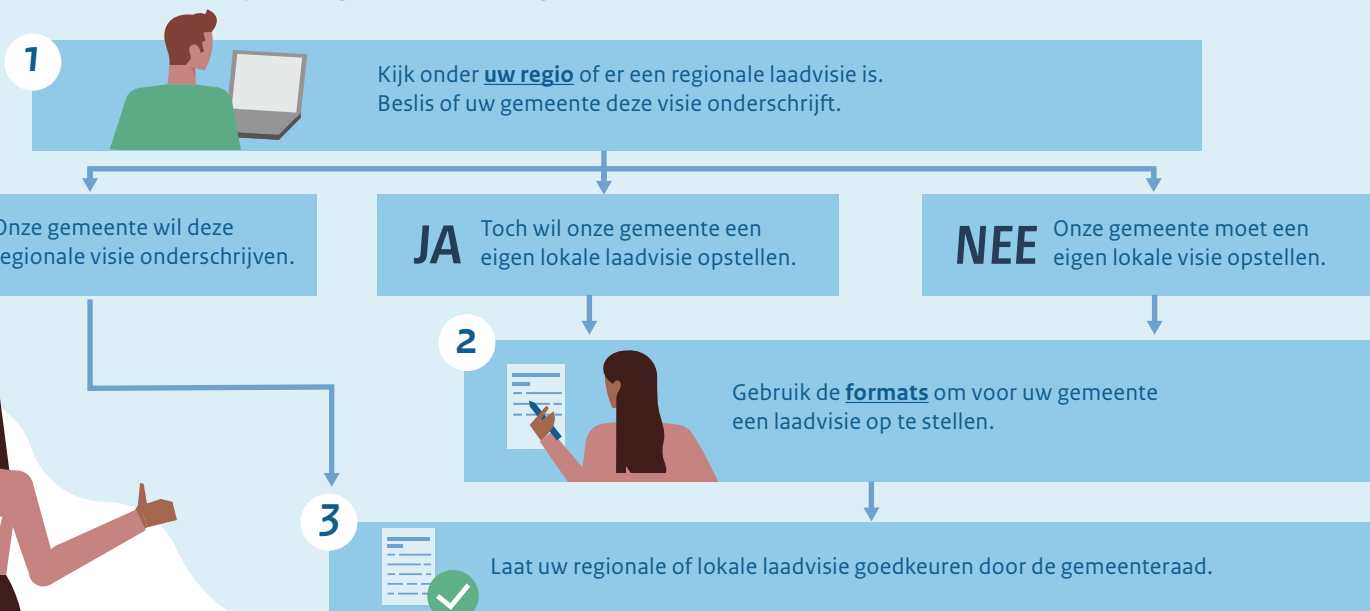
1

Kijk onder **uw regio** of er een regionale laadvisie is. Beslis of uw gemeente deze visie onderschrijft.

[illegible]nze gemeente wil deze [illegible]egionale visie onderschrijven.

JA Toch wil onze gemeente een eigen lokale laadvisie opstellen.

NEE Onze gemeente moet een eigen lokale visie opstellen.

2

Gebruik de **formats** om voor uw gemeente een laadvisie op te stellen.

3

Laat uw regionale of lokale laadvisie goedkeuren door de gemeenteraad.